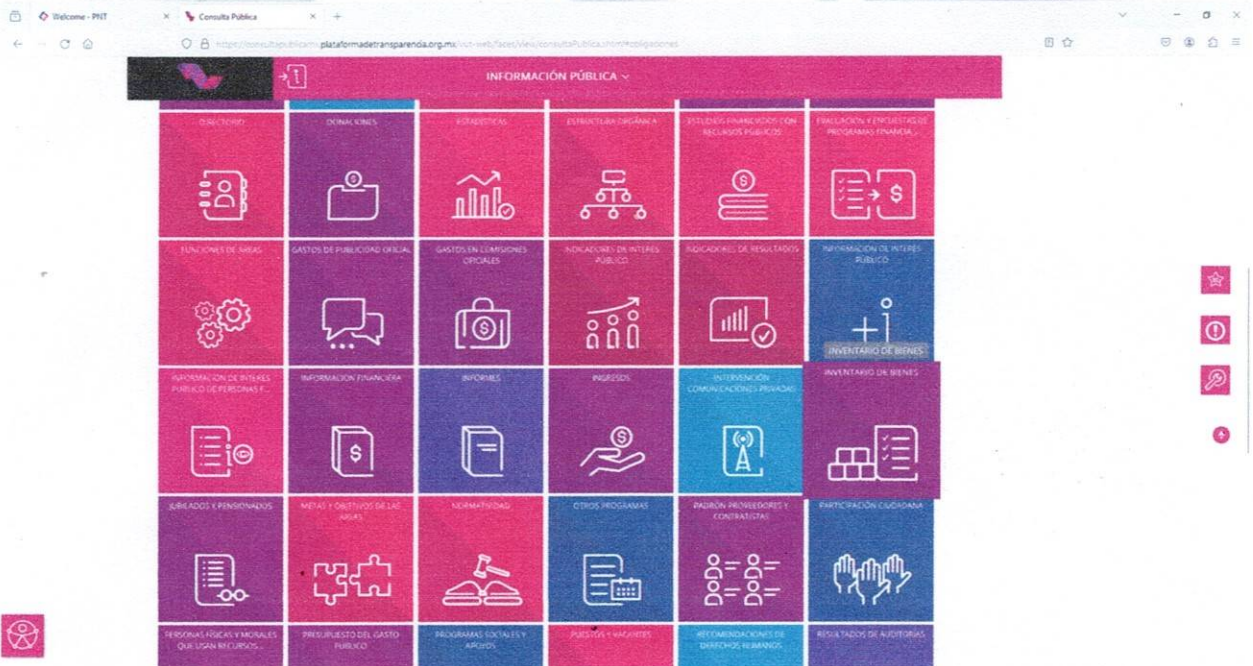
Welcome - PNT

Consulta Pública

https://consultapublicamx.plataformadetransparencia.org.mx/vut-web/faces/view/consultaPublica.xhtml#obligaciones

INFORMACIÓN PÚBLICA

DIRECTORIO

DONACIONES

ESTADÍSTICAS

ESTRUCTURA ORGÁNICA

ESTUDIOS FINANCIADOS CON RECURSOS PÚBLICOS

EVALUACIÓN Y ENCUESTAS DE PROGRAMAS FINANCIA...

FUNCIONES DE ÁREAS

GASTOS DE PUBLICIDAD OFICIAL

GASTOS EN COMISIONES OFICIALES

INDICADORES DE INTERÉS PÚBLICO

INDICADORES DE RESULTADOS

INFORMACIÓN DE INTERÉS PÚBLICO

INVENTARIO DE BIENES

INFORMACIÓN DE INTERÉS PÚBLICO DE PERSONAS F...

INFORMACIÓN FINANCIERA

INFORMES

INGRESOS

INTERVENCIÓN COMUNICACIONES PRIVADAS

INVENTARIO DE BIENES

JUBILADOS Y PENSIONADOS

METAS Y OBJETIVOS DE LAS ÁREAS

NORMATIVIDAD

OTROS PROGRAMAS

PADRÓN PROVEEDORES Y CONTRATISTAS

PARTICIPACIÓN CIUDADANA

PERSONAS FÍSICAS Y MORALES QUE USAN RECURSOS...

PRESUPUESTO DEL GASTO PÚBLICO

PROGRAMAS SOCIALES Y APOYOS

PUESTOS Y VACANTES

RECOMENDACIONES DE DERECHOS HUMANOS

RESULTADOS DE AUDITORÍAS